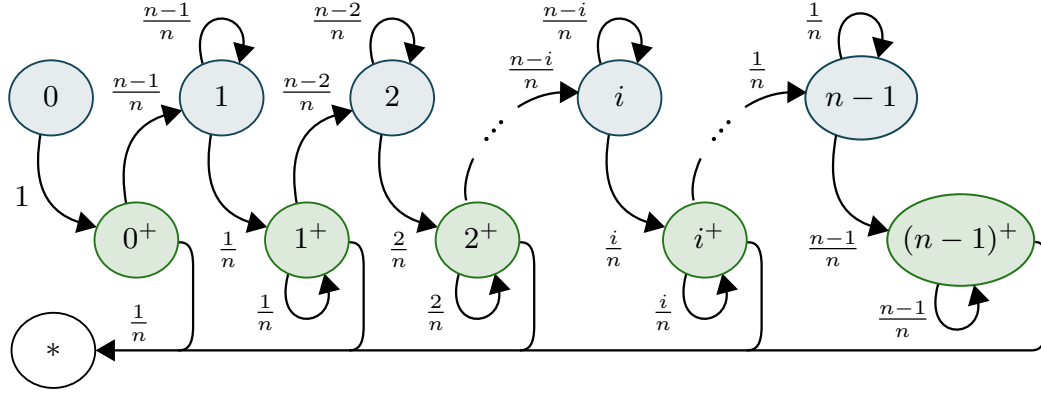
$\frac{n-1}{n}$ $\frac{n-2}{n}$ $\frac{n-i}{n}$ $\frac{1}{n}$

$0$ $\frac{n-1}{n}$ $1$ $\frac{n-2}{n}$ $2$ $\frac{n-i}{n}$ $i$ $\frac{1}{n}$ $n-1$

$\dots$ $\dots$

$1$

$0^+$ $\frac{1}{n}$ $1^+$ $\frac{2}{n}$ $2^+$ $\frac{i}{n}$ $i^+$ $\frac{n-1}{n}$ $(n-1)^+$

$\frac{1}{n}$ $\frac{2}{n}$ $\frac{i}{n}$ $\frac{n-1}{n}$

$\frac{1}{n}$

$*$